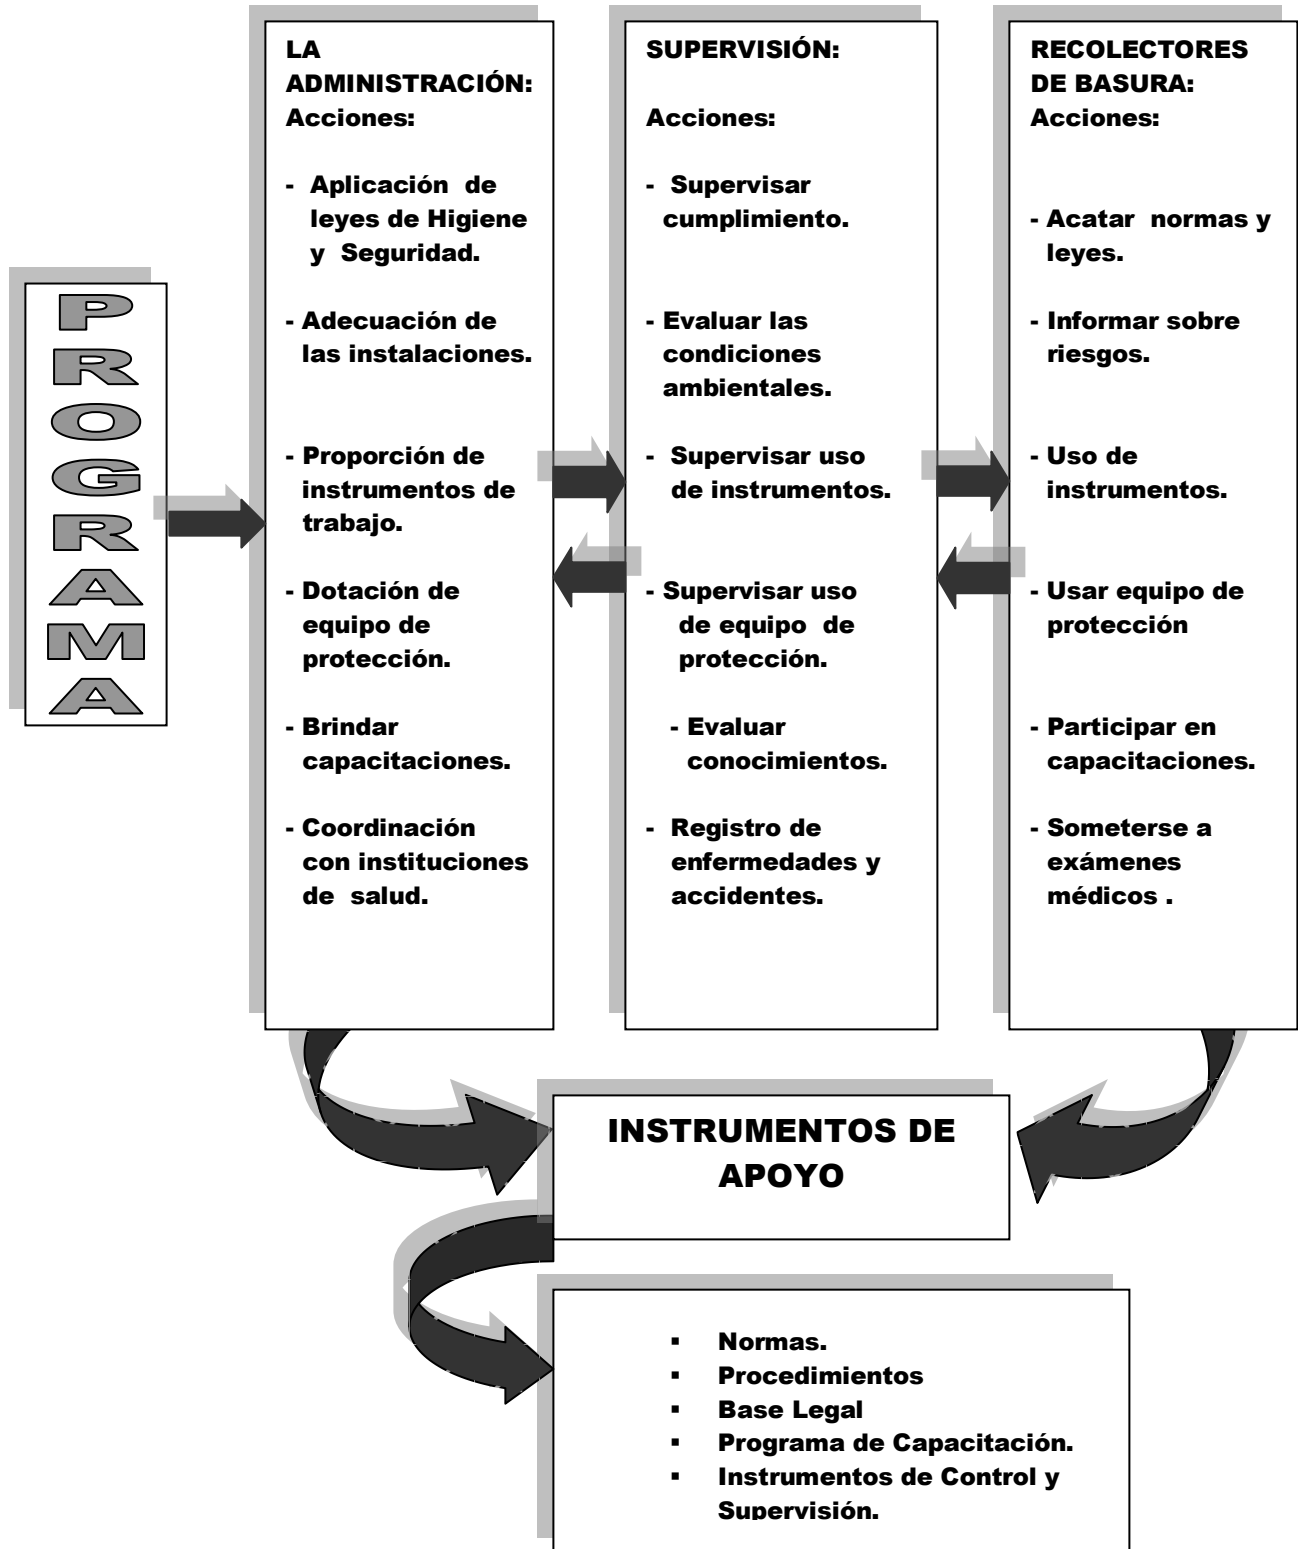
PROGRAMA

LA ADMINISTRACIÓN:
Acciones:

- Aplicación de leyes de Higiene y Seguridad.

- Adecuación de las instalaciones.

- Proporción de instrumentos de trabajo.

- Dotación de equipo de protección.

- Brindar capacitaciones.

- Coordinación con instituciones de salud.

SUPERVISIÓN:

Acciones:

- Supervisar cumplimiento.

- Evaluar las condiciones ambientales.

- Supervisar uso de instrumentos.

- Supervisar uso de equipo de protección.

- Evaluar conocimientos.

- Registro de enfermedades y accidentes.

RECOLECTORES DE BASURA:
Acciones:

- Acatar normas y leyes.

- Informar sobre riesgos.

- Uso de instrumentos.

- Usar equipo de protección

- Participar en capacitaciones.

- Someterse a exámenes médicos .

INSTRUMENTOS DE APOYO

- Normas.
- Procedimientos
- Base Legal
- Programa de Capacitación.
- Instrumentos de Control y Supervisión.